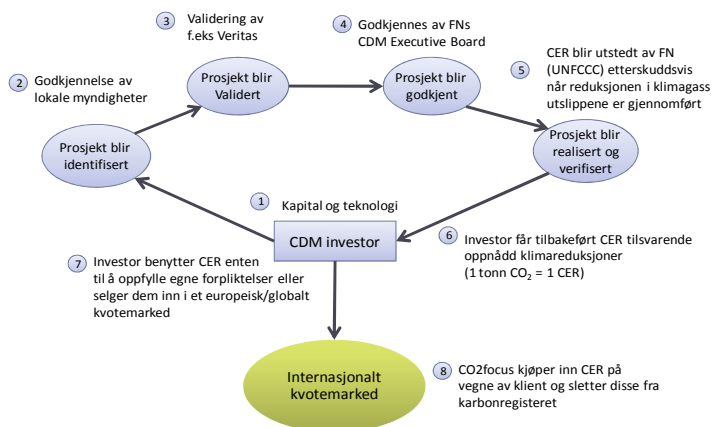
3 Validering av f.eks Veritas

4 Godkjennes av FNs CDM Executive Board

2 Godkjennelse av lokale myndigheter

Prosjekt blir Validert

Prosjekt blir godkjent

5 CER blir utstedt av FN (UNFCCC) etterskuddsvis når reduksjonen i klimagass utslippene er gjennomført

Prosjekt blir identifisert

Prosjekt blir realisert og verifisert

1 Kapital og teknologi

CDM investor

6 Investor får tilbakeført CER tilsvarende oppnådd klimareduksjoner (1 tonn $CO_2$ = 1 CER)

7 Investor benytter CER enten til å oppfylle egne forpliktelser eller selger dem inn i et europeisk/globalt kvotemarked

Internasjonalt kvotemarked

8 CO2focus kjøper inn CER på vegne av klient og sletter disse fra karbonregisteret